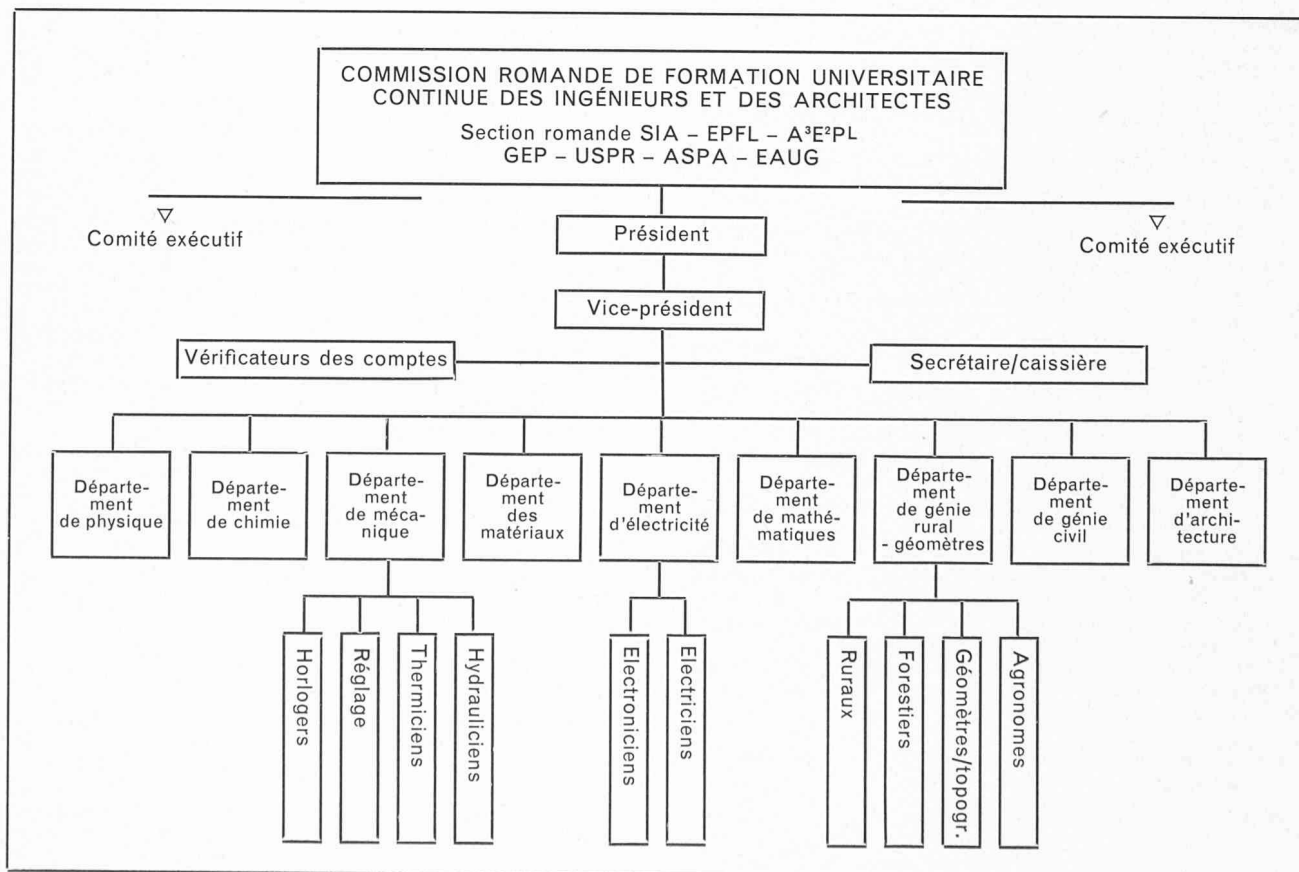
COMMISSION ROMANDE DE FORMATION UNIVERSITAIRE CONTINUE DES INGÉNIEURS ET DES ARCHITECTES

Section romande SIA – EPFL – A$^3$E$^2$PL
GEP – USPR – ASPA – EAUG

Comité exécutif

Président

Comité exécutif

Vice-président

Vérificateurs des comptes

Secrétaire/caissière

Département de physique

Département de chimie

Département de mécanique

Département des matériaux

Département d'électricité

Département de mathématiques

Département de génie rural - géomètres

Département de génie civil

Département d'architecture

Horlogers

Réglage

Thermiciens

Hydrauliciens

Electroniciens

Electriciens

Ruraux

Forestiers

Géomètres/topogr.

Agronomes